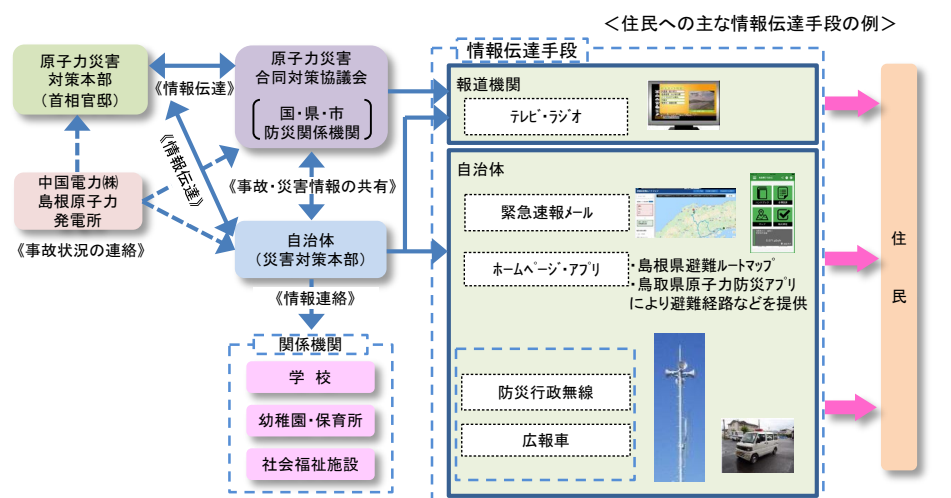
<住民への主な情報伝達手段の例>

原子力災害対策本部（首相官邸）

《情報伝達》

原子力災害合同対策協議会

国・県・市防災関係機関

《情報伝達》

中国電力㈱島根原子力発電所

《事故状況の連絡》

《事故・災害情報の共有》

自治体（災害対策本部）

《情報連絡》

関係機関

学 校

幼稚園・保育所

社会福祉施設

情報伝達手段

報道機関

テレビ・ラジオ

自治体

緊急速報メール

ホームページ・アプリ

・島根県避難ルートマップ
・鳥取県原子力防災アプリ
により避難経路などを提供

防災行政無線

広報車

住

民